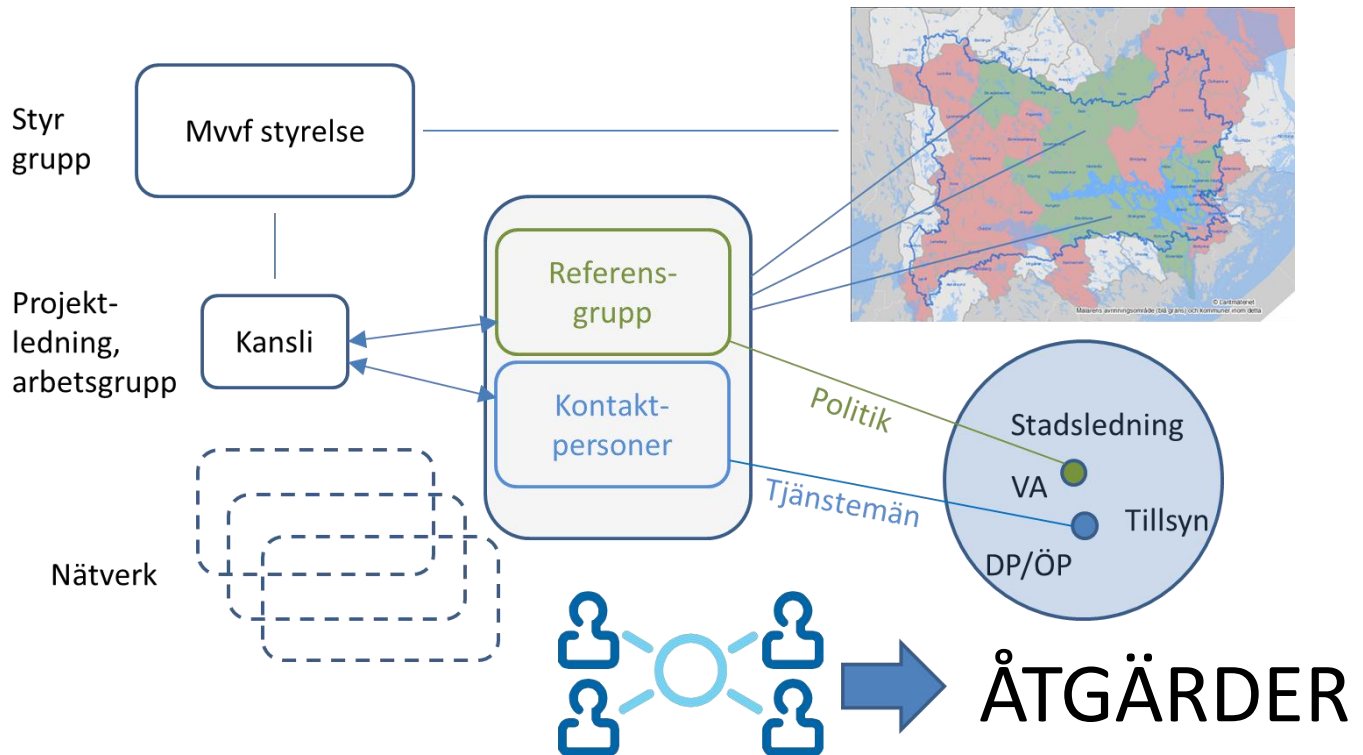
Styr grupp

Mvvf styrelse

Projektledning, arbetsgrupp

Kansli

Referensgrupp

Kontaktpersoner

Nätverk

Politik

Tjänstemän

Stadsledning

VA

Tillsyn

DP/ÖP

ÅTGÄRDER

© Lantmäteriet
Mälarens avrinningsområde (blå gräns) och kommuner inom detta